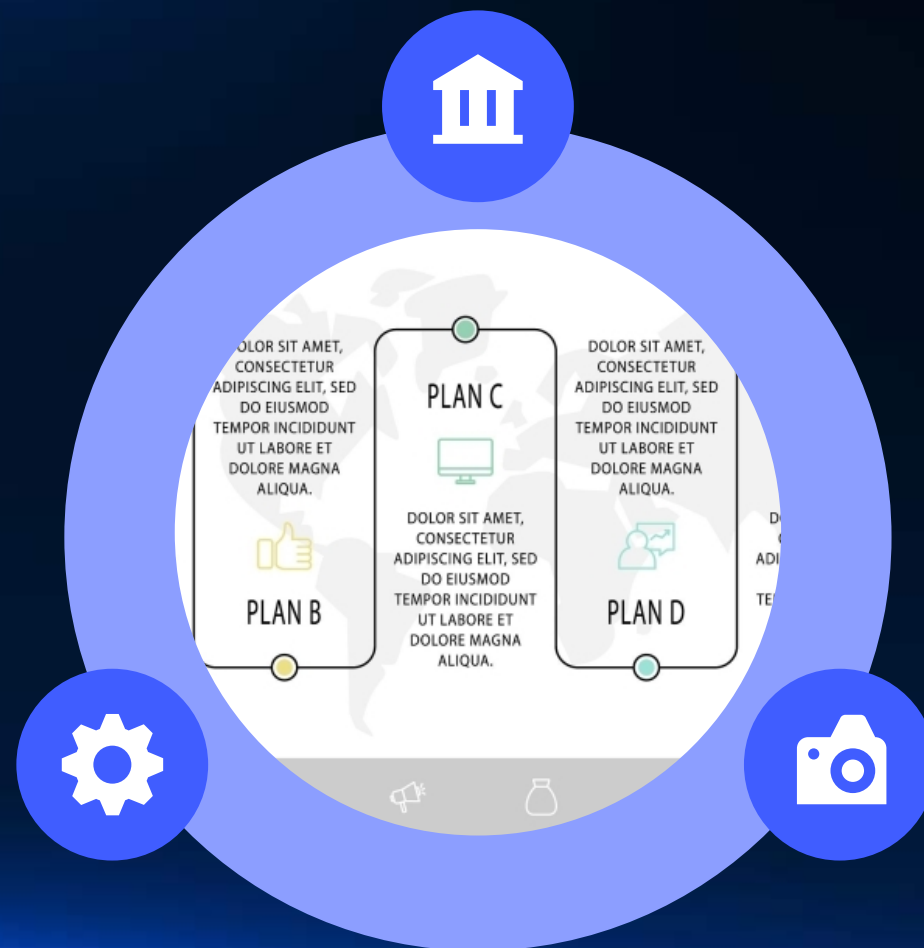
OLOR SIT AMET, CONSECTETUR ADIPISCING ELIT, SED DO EIUSMOD TEMPOR INCIDIDUNT UT LABORE ET DOLORE MAGNA ALIQUA.

PLAN B

PLAN C

DOLOR SIT AMET, CONSECTETUR ADIPISCING ELIT, SED DO EIUSMOD TEMPOR INCIDIDUNT UT LABORE ET DOLORE MAGNA ALIQUA.

DOLOR SIT AMET, CONSECTETUR ADIPISCING ELIT, SED DO EIUSMOD TEMPOR INCIDIDUNT UT LABORE ET DOLORE MAGNA ALIQUA.

PLAN D

D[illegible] ADI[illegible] TE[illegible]